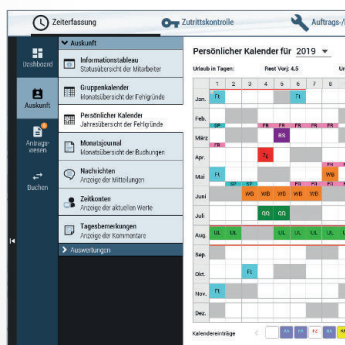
Zeiterfassung
Zutrittskontrolle
Auftrags-/

Dashboard
Auskunft
Anträge verwalten
Buchen

Auskunft
Informationstableau
Statusübersicht der Mitarbeiter
Gruppenkalender
Monatsübersicht der Fehlgründe
Persönlicher Kalender
Jahresübersicht der Fehlgründe
Monatsjournal
Monatsübersicht der Buchungen
Nachrichten
Anzeige der Mitteilungen
Zeitkonten
Anzeige der aktuellen Werte
Tagesbemerkungen
Anzeige der Kommentare
Auswertungen

Persönlicher Kalender für 2019
Urlaub in Tagen: Rest Vorj: 4,5

| | 1 | 2 | 3 | 4 | 5 | 6 | 7 | 8 |
|---|---|---|---|---|---|---|---|---|
| Jan. | | | | | | FL | | |
| Feb. | | | | | | | | |
| März | GP | | | FR | FR | FR | FR | FR |
| | | | | | BR | | | |
| Apr. | | | | TL | | | | |
| Mai | FL | | | | | | | WB |
| Juni | | | | WB | WB | WB | WB | WB |
| Juli | | | | GG | GG | | | |
| Aug. | UL | UL | | | | | UL | UL |
| Sep. | | | | | | | | |
| Okt. | | | FL | | | | | |
| Nov. | FL | | | | | | | |
| Dez. | | | | | | | | |

Kalendereinträge